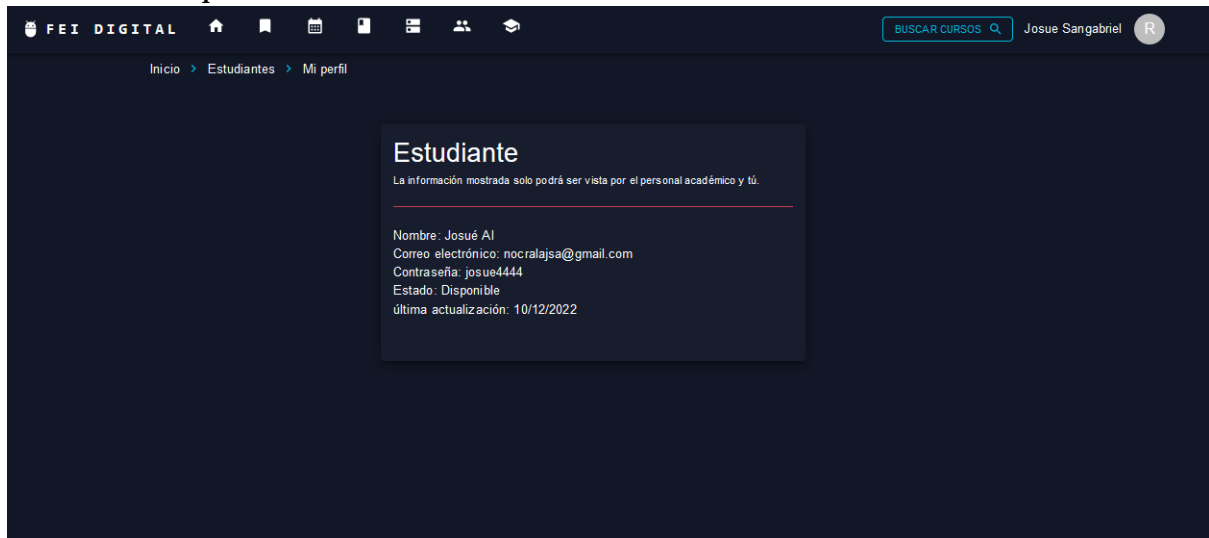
FEI DIGITAL

BUSCAR CURSOS

Josue Sangabriel

R

Inicio > Estudiantes > Mi perfil

Estudiante

La información mostrada solo podrá ser vista por el personal académico y tú.

Nombre: Josué Al
Correo electrónico: nocralajsa@gmail.com
Contraseña: josue4444
Estado: Disponible
última actualización: 10/12/2022